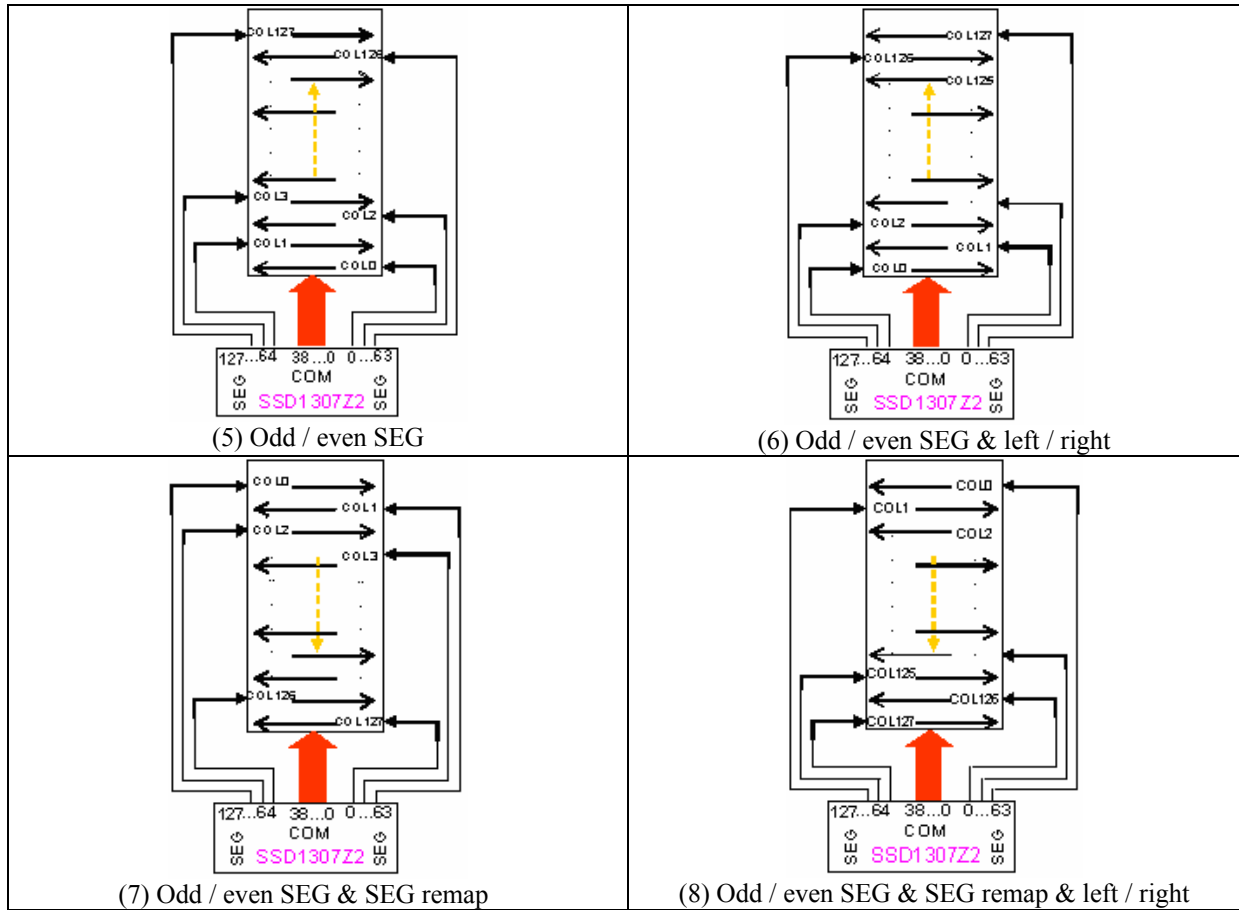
| COL127<br>COL126<br>COL3<br>COL2<br>COL1<br>COL0<br>127…64 38…0 0…63<br>SEG COM SEG<br>SSD1307Z2<br>(5) Odd / even SEG | COL127<br>COL126<br>COL125<br>COL2<br>COL1<br>COL0<br>127…64 38…0 0…63<br>SEG COM SEG<br>SSD1307Z2<br>(6) Odd / even SEG & left / right |
|---|---|
| COL0<br>COL1<br>COL2<br>COL3<br>COL126<br>COL127<br>127…64 38…0 0…63<br>SEG COM SEG<br>SSD1307Z2<br>(7) Odd / even SEG & SEG remap | COL0<br>COL1<br>COL2<br>COL125<br>COL126<br>COL127<br>127…64 38…0 0…63<br>SEG COM SEG<br>SSD1307Z2<br>(8) Odd / even SEG & SEG remap & left / right |